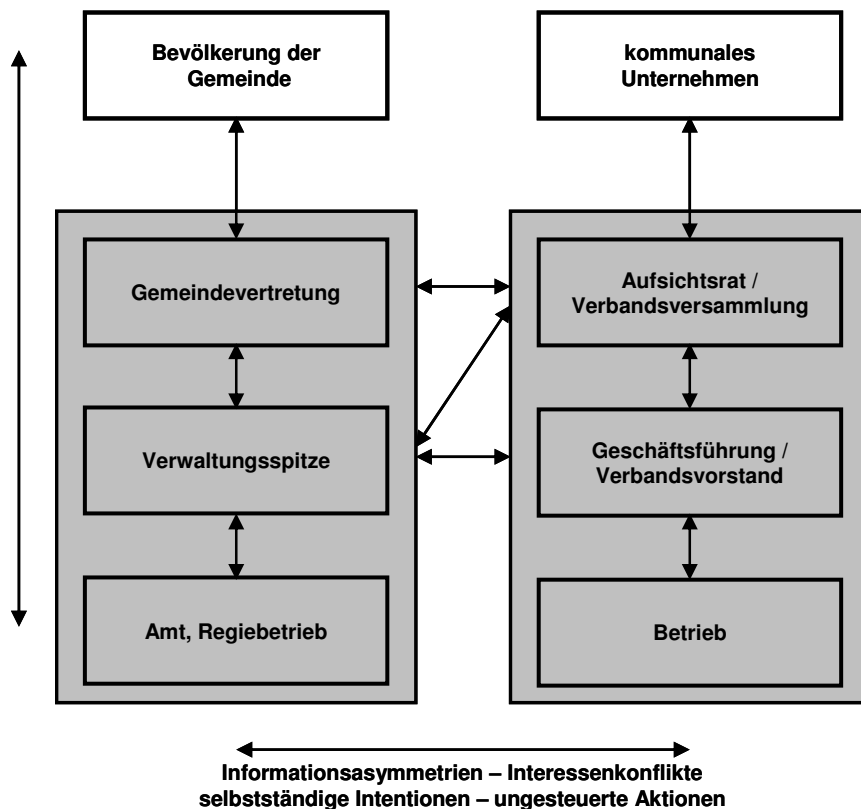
Bevölkerung der Gemeinde

kommunales Unternehmen

Gemeindevertretung

Aufsichtsrat / Verbandsversammlung

Verwaltungsspitze

Geschäftsführung / Verbandsvorstand

Amt, Regiebetrieb

Betrieb

Informationsasymmetrien – Interessenkonflikte
selbstständige Intentionen – ungesteuerte Aktionen